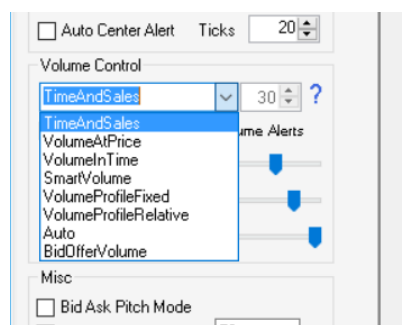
Auto Center Alert Ticks 20

Volume Control

TimeAndSales 30 ?

TimeAndSales
VolumeAtPrice
VolumeInTime
SmartVolume
VolumeProfileFixed
VolumeProfileRelative
Auto
BidOfferVolume

ume Alerts

Misc

Bid Ask Pitch Mode